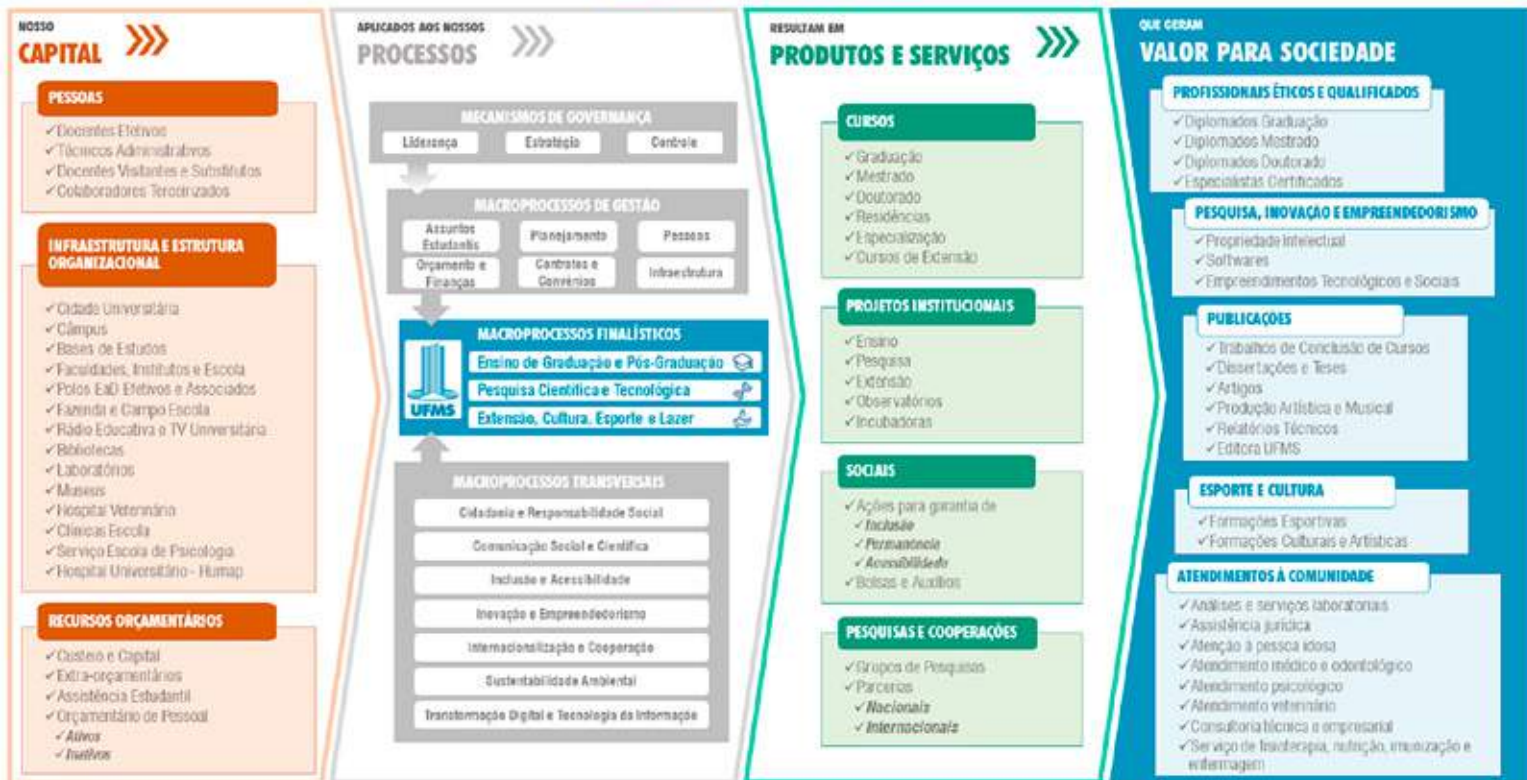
NOSSO
CAPITAL

PESSOAS
✓Docentes Efetivos
✓Técnicos Administrativos
✓Docentes Visitantes e Substitutos
✓Colaboradores Terceirizados

INFRAESTRUTURA E ESTRUTURA ORGANIZACIONAL
✓Cidade Universitária
✓Câmpus
✓Bases de Estudos
✓Faculdades, Institutos e Escola
✓Polos EaD Efetivos e Associados
✓Fazenda e Campo Escola
✓Rádio Educativa e TV Universitária
✓Bibliotecas
✓Laboratórios
✓Museus
✓Hospital Veterinário
✓Clínicas Escola
✓Serviço Escola de Psicologia
✓Hospital Universitário - Humap

RECURSOS ORÇAMENTÁRIOS
✓Custeio e Capital
✓Extra-orçamentários
✓Assistência Estudantil
✓Orçamentário de Pessoal
✓Ativos
✓Inativos

APLICADOS AOS NOSSOS
PROCESSOS

MECANISMOS DE GOVERNANÇA
Liderança
Estratégia
Controle

MACROPROCESSOS DE GESTÃO
Assuntos Estudantis
Planejamento
Pessoas
Orçamento e Finanças
Contratos e Convênios
Infraestrutura

UFMS
MACROPROCESSOS FINALÍSTICOS
Ensino de Graduação e Pós-Graduação
Pesquisa Científica e Tecnológica
Extensão, Cultura, Esporte e Lazer

MACROPROCESSOS TRANSVERSAIS
Cidadania e Responsabilidade Social
Comunicação Social e Científica
Inclusão e Acessibilidade
Inovação e Empreendedorismo
Internacionalização e Cooperação
Sustentabilidade Ambiental
Transformação Digital e Tecnologia da Informação

RESULTAM EM
PRODUTOS E SERVIÇOS

CURSOS
✓Graduação
✓Mestrado
✓Doutorado
✓Residências
✓Especialização
✓Cursos de Extensão

PROJETOS INSTITUCIONAIS
✓Ensino
✓Pesquisa
✓Extensão
✓Observatórios
✓Incubadoras

SOCIAIS
✓Ações para garantia de
✓Inclusão
✓Permanência
✓Acessibilidade
✓Bolsas e Auxílios

PESQUISAS E COOPERAÇÕES
✓Grupos de Pesquisas
✓Parcerias
✓Nacionais
✓Internacionais

QUE GERAM
VALOR PARA SOCIEDADE

PROFISSIONAIS ÉTICOS E QUALIFICADOS
✓Diplomados Graduação
✓Diplomados Mestrado
✓Diplomados Doutorado
✓Especialistas Certificados

PESQUISA, INOVAÇÃO E EMPREENDEDORISMO
✓Propriedade Intelectual
✓Softwares
✓Empreendimentos Tecnológicos e Sociais

PUBLICAÇÕES
✓Trabalhos de Conclusão de Cursos
✓Dissertações e Teses
✓Artigos
✓Produção Artística e Musical
✓Relatórios Técnicos
✓Editora UFMS

ESPORTE E CULTURA
✓Formações Esportivas
✓Formações Culturais e Artísticas

ATENDIMENTOS À COMUNIDADE
✓Análises e serviços laboratoriais
✓Assistência jurídica
✓Atenção à pessoa idosa
✓Atendimento médico e odontológico
✓Atendimento psicológico
✓Atendimento veterinário
✓Consultoria técnica e empresarial
✓Serviço de fisioterapia, nutrição, imunização e enfermagem